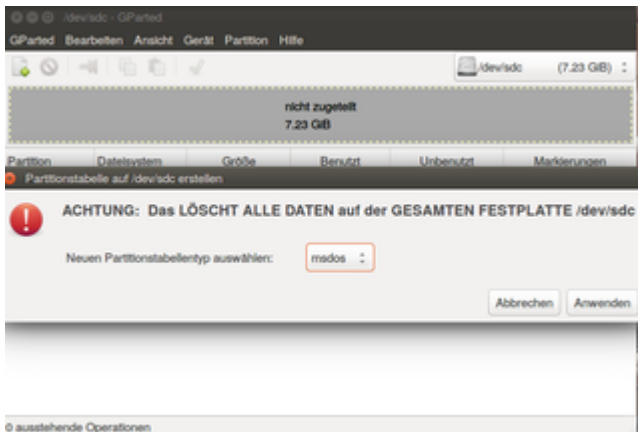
/dev/sdc - GParted

GParted Bearbeiten Ansicht Gerät Partition Hilfe

/dev/sdc (7.23 GiB)

nicht zugeteilt
7.23 GiB

Partition Dateisystem Größe Benutzt Unbenutzt Markierungen

Partitionstabelle auf /dev/sdc erstellen

ACHTUNG: Das LÖSCHT ALLE DATEN auf der GESAMTEN FESTPLATTE /dev/sdc

Neuen Partitionstabellentyp auswählen: msdos

Abbrechen Anwenden

0 ausstehende Operationen